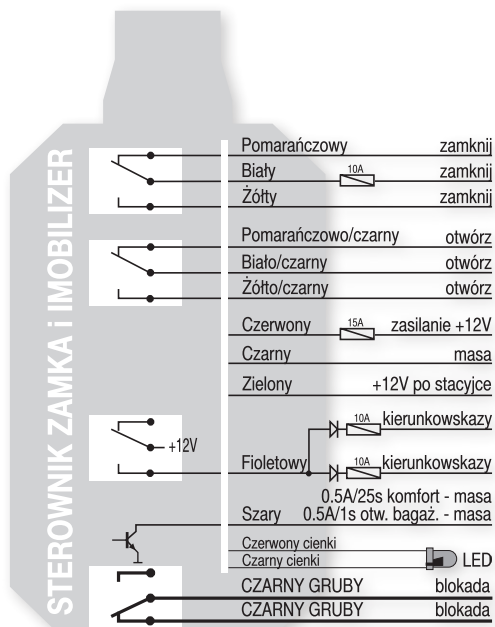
STEROWNIK ZAMKA i IMOBILIZER

Pomarańczowy zamknij
Biały 10A zamknij
Żółty zamknij

Pomarańczowo/czarny otwórz
Biało/czarny otwórz
Żółto/czarny otwórz

Czerwony 15A zasilanie +12V
Czarny masa
Zielony +12V po stacyjce

+12V
10A kierunkowskazy
Fioletowy 10A kierunkowskazy

0.5A/25s komfort - masa
Szary 0.5A/1s otw. bagaż. - masa

Czerwony cienki
Czarny cienki LED

CZARNY GRUBY blokada
CZARNY GRUBY blokada